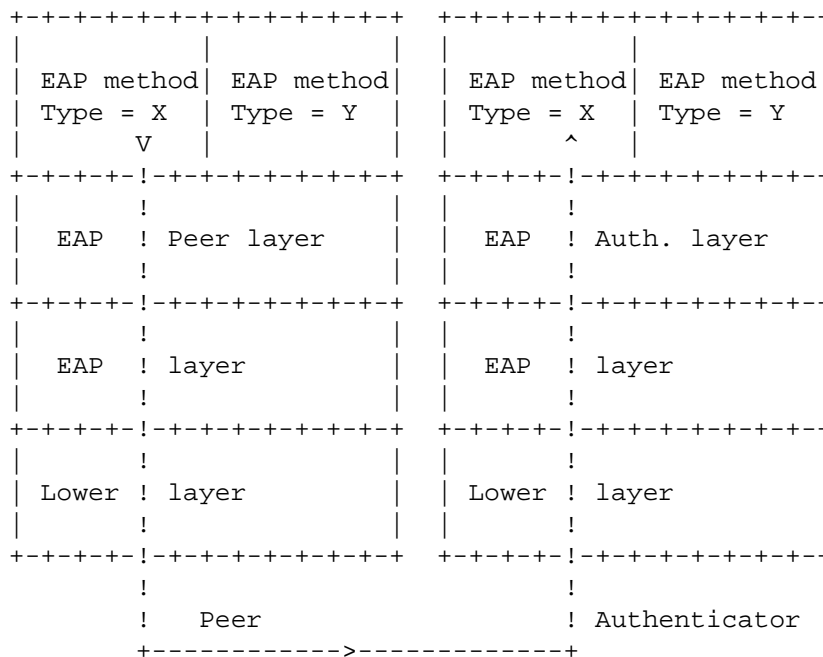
+-+-+-+-+-+-+-+-+-+-+-+-+-+  +-+-+-+-+-+-+-+-+-+-+-+-+-
|           |           |  |           |
| EAP method| EAP method|  | EAP method| EAP method
| Type = X  | Type = Y  |  | Type = X  | Type = Y
|       V   |           |  |       ^   |
+-+-+-+-!-+-+-+-+-+-+-+-+-+  +-+-+-+-!-+-+-+-+-+-+-+-+-
|       !                 |  |       !
|  EAP  ! Peer layer      |  |  EAP  ! Auth. layer
|       !                 |  |       !
+-+-+-+-!-+-+-+-+-+-+-+-+-+  +-+-+-+-!-+-+-+-+-+-+-+-+-
|       !                 |  |       !
|  EAP  ! layer           |  |  EAP  ! layer
|       !                 |  |       !
+-+-+-+-!-+-+-+-+-+-+-+-+-+  +-+-+-+-!-+-+-+-+-+-+-+-+-
|       !                 |  |       !
| Lower ! layer           |  | Lower ! layer
|       !                 |  |       !
+-+-+-+-!-+-+-+-+-+-+-+-+-+  +-+-+-+-!-+-+-+-+-+-+-+-+-
        !                            !
        !   Peer                     ! Authenticator
        +------------>-------------+